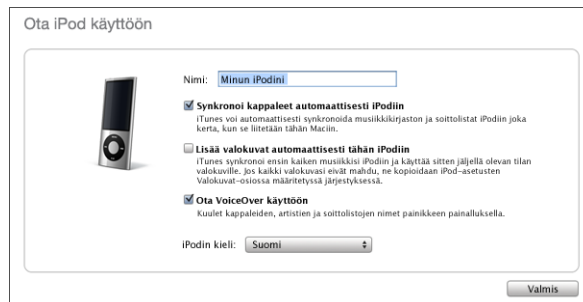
Ota iPod käyttöön

Nimi: Minun iPodini

Synkronoi kappaleet automaattisesti iPodiin
iTunes voi automaattisesti synkronoida musiikkikirjaston ja soittolistat iPodiin joka kerta, kun se liitetään tähän Maciin.

Lisää valokuvat automaattisesti tähän iPodiin
iTunes synkronoi ensin kaiken musiikkisi iPodiin ja käyttää sitten jäljellä olevan tilan valokuville. Jos kaikki valokuvasi eivät mahdu, ne kopioidaan iPod-asetusten Valokuvat-osiossa määritetyssä järjestyksessä.

Ota VoiceOver käyttöön
Kuulet kappaleiden, artistien ja soittolistojen nimet painikkeen painalluksella.

iPodin kieli: Suomi

Valmis